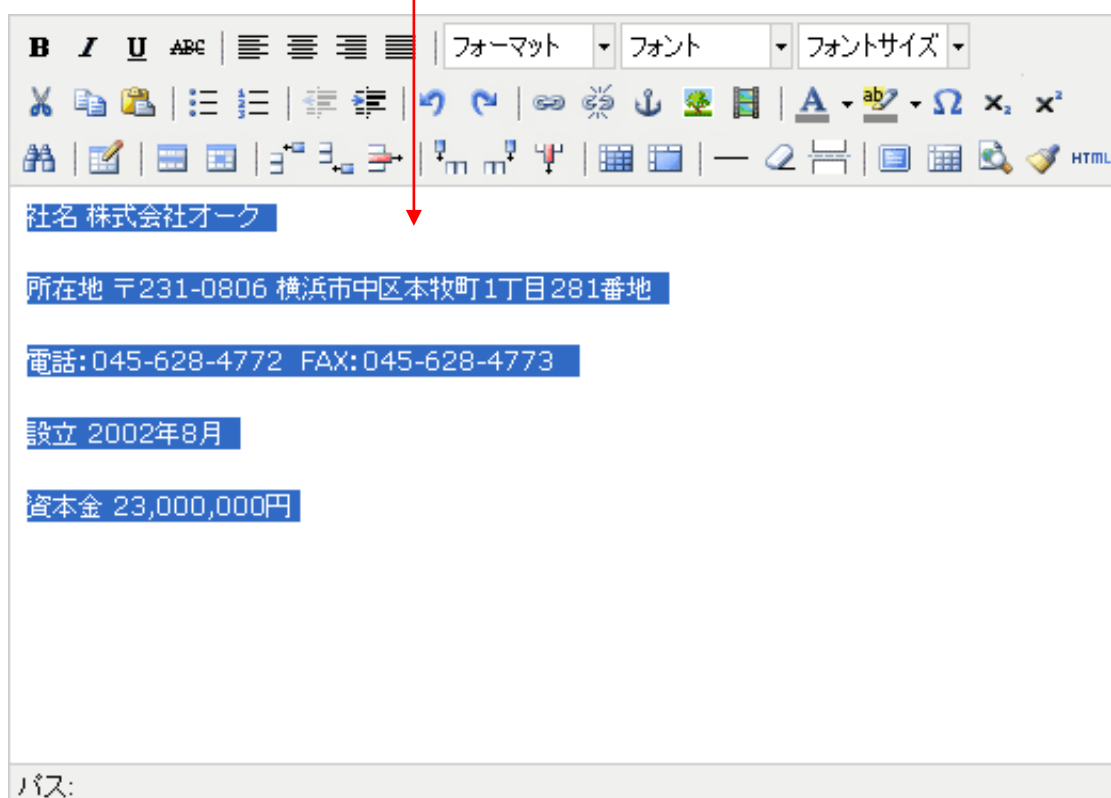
B I U ABC フォーマット フォント フォントサイズ

HTML

社名 株式会社オーク

所在地 〒231-0806 横浜市中区本牧町1丁目281番地

電話:045-628-4772 FAX:045-628-4773

設立 2002年8月

資本金 23,000,000円

パス: